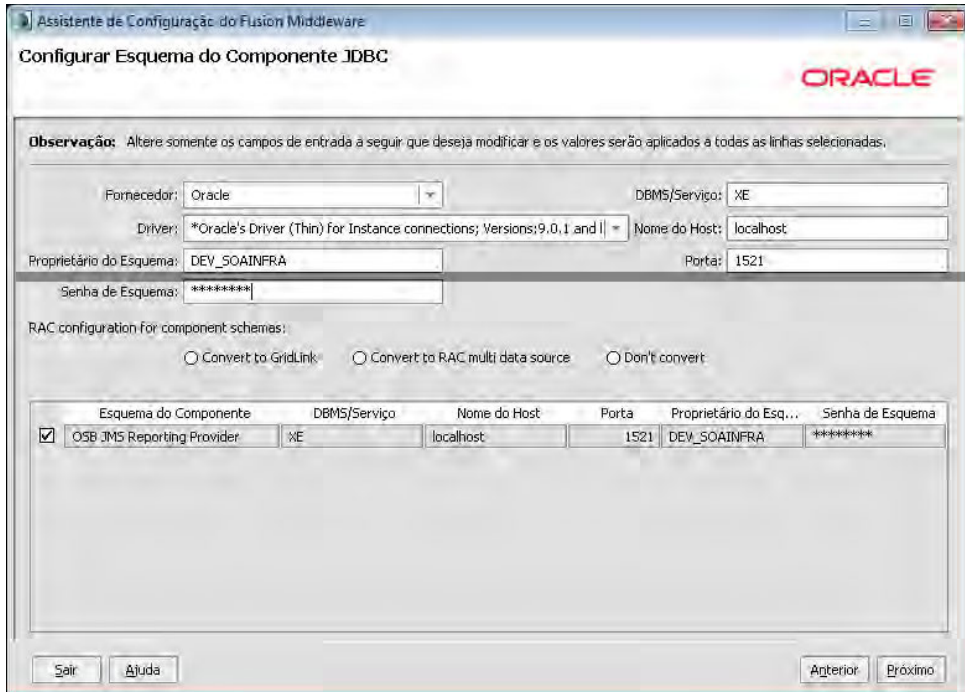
Assistente de Configuração do Fusion Middleware

Configurar Esquema do Componente JDBC

ORACLE

**Observação:** Altere somente os campos de entrada a seguir que deseja modificar e os valores serão aplicados a todas as linhas selecionadas.

Fornecedor: Oracle

DBMS/Serviço: XE

Driver: *Oracle's Driver (Thin) for Instance connections; Versions:9.0.1 and l

Nome do Host: localhost

Proprietário do Esquema: DEV_SOAINFRA

Porta: 1521

Senha de Esquema: ********

RAC configuration for component schemas:

○ Convert to GridLink ○ Convert to RAC multi data source ○ Don't convert

| | Esquema do Componente | DBMS/Serviço | Nome do Host | Porta | Proprietário do Esq... | Senha de Esquema |
|---|---|---|---|---|---|---|
| ☑ | OSB JMS Reporting Provider | XE | localhost | 1521 | DEV_SOAINFRA | ******** |

Sair Ajuda Anterior Próximo